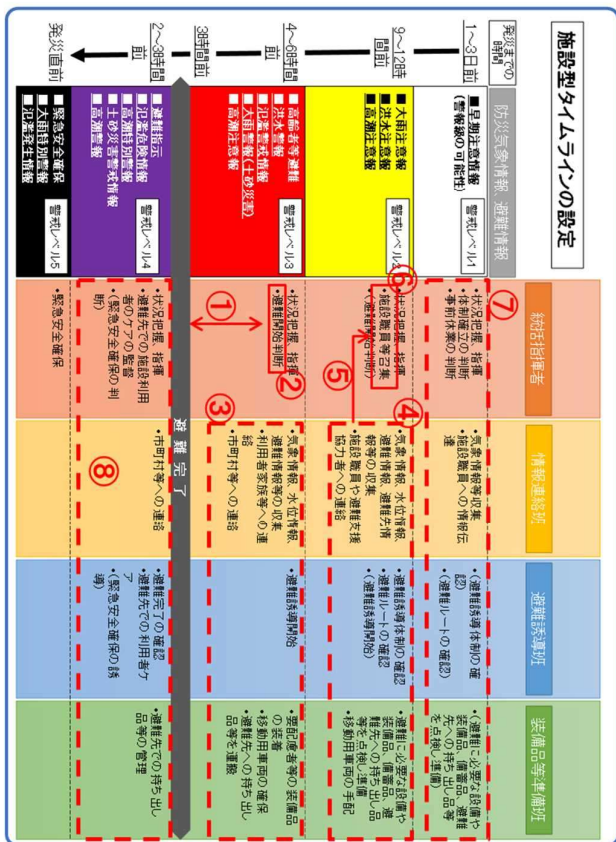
施設型タイムラインの設定

| 発災までの時間 | 防災気象情報、避難情報 | 総括指揮者 | 情報連絡班 | 避難誘導班 | 装備品等準備班 |
|---|---|---|---|---|---|
| 1～3日前 | ■早期注意情報（警報級の可能性） 警戒レベル1 | ・状況把握、指揮 ・体制確立の判断 ・事前休業の判断 | ・気象情報等の収集 ・施設職員への情報伝達 | ・（避難誘導体制の確認） ・（避難ルートの確認） | ・（避難に必要な設備や装備品、備蓄品、避難先への持ち出し品等を点検、準備） |
| 9～12時間前 | ■大雨注意報 ■洪水注意報 ■高潮注意報 警戒レベル2 | ・状況把握、指揮 ・施設職員等召集 ・（避難開始判断） | ・気象情報、水位情報、避難情報等の収集 ・施設職員や避難支援協力者への連絡 | ・避難誘導体制の確認 ・避難ルートの確認 ・（避難誘導開始） | ・避難に必要な設備や装備品、備蓄品、避難先への持ち出し品等を点検、準備 ・移動用車両の手配 |
| 4～6時間前 | ■高齢者等避難 ■洪水警報 ■氾濫警戒情報 ■大雨警報（土砂災害） ■高潮注意報 警戒レベル3 | ・状況把握、指揮 ・避難開始判断 | ・気象情報、水位情報、避難情報等の収集 ・利用者家族等への連絡 ・市町村等への連絡 | ・避難誘導開始 | ・要配慮者等の装備品の装着 ・移動用車両の確保 ・避難先への持ち出し品等を運搬 |
| 3時間前 | 避難完了 | | | | |
| 2～3時間前 | ■避難指示 ■氾濫危険情報 ■高潮特別警報 ■土砂災害警戒情報 ■高潮警報 警戒レベル4 | ・状況把握、指揮 ・避難先での施設利用者のケアの監督 ・（緊急安全確保の判断） | ・市町村等への連絡 | ・避難完了の確認 ・避難先での利用者ケア ・（緊急安全確保の誘導） | ・避難先での持ち出し品等の管理 |
| 発災直前 | ■緊急安全確保 ■大雨特別警報 ■氾濫発生情報 警戒レベル5 | ・緊急安全確保 | | | |

①②③④⑤⑥⑦⑧